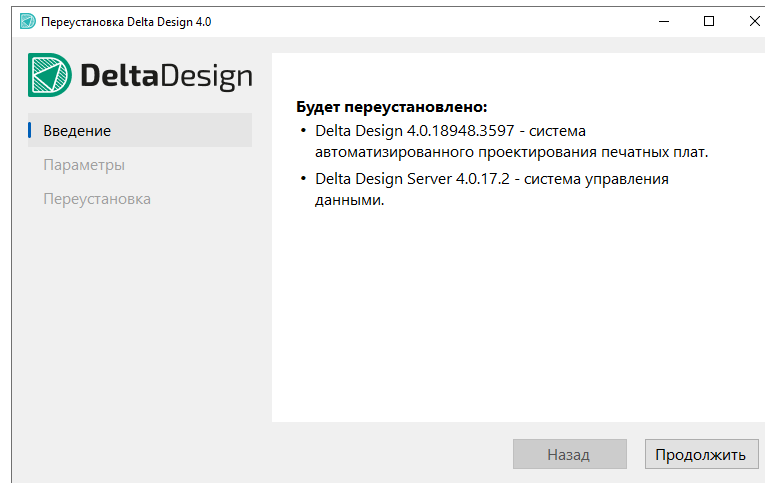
Переустановка Delta Design 4.0

DeltaDesign

Введение
Параметры
Переустановка

Будет переустановлено:
• Delta Design 4.0.18948.3597 - система автоматизированного проектирования печатных плат.
• Delta Design Server 4.0.17.2 - система управления данными.

Назад
Продолжить